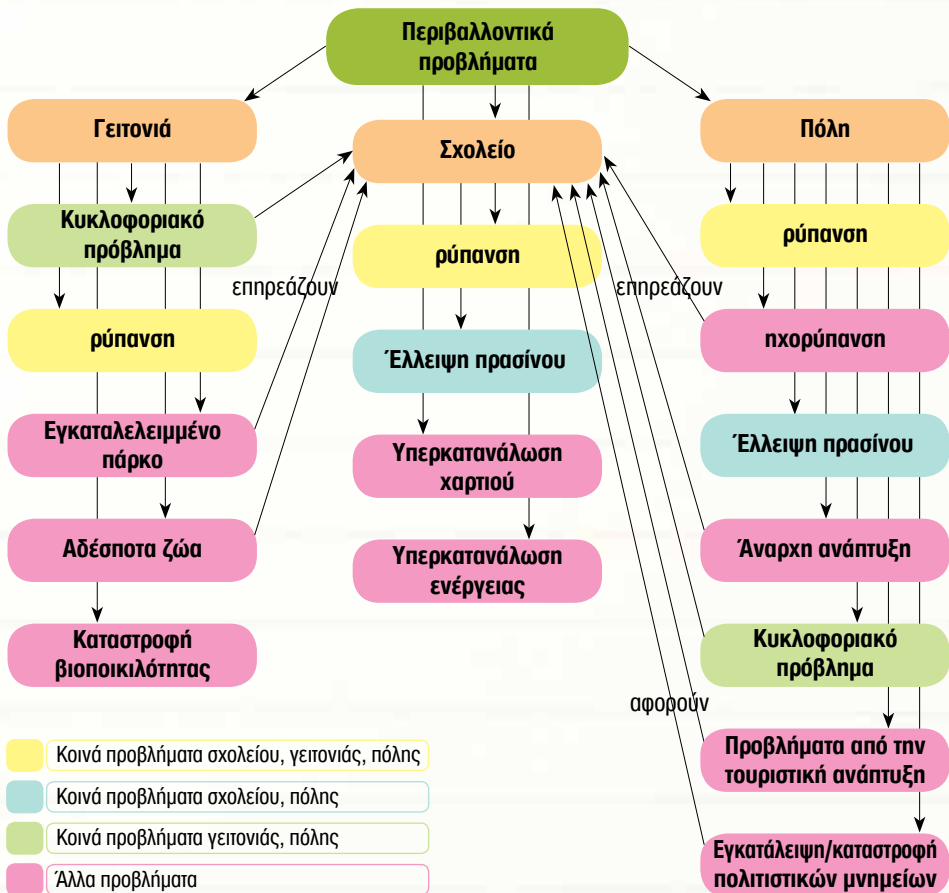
Περιβαλλοντικά προβλήματα

Γειτονιά

Σχολείο

Πόλη

Κυκλοφοριακό πρόβλημα

ρύπανση

ρύπανση

επηρεάζουν

επηρεάζουν

ρύπανση

ηχορύπανση

Έλλειψη πρασίνου

Εγκαταλελειμμένο πάρκο

Έλλειψη πρασίνου

Υπερκατανάλωση χαρτιού

Αδέσποτα ζώα

Άναρχη ανάπτυξη

Υπερκατανάλωση ενέργειας

Καταστροφή βιοποικιλότητας

Κυκλοφοριακό πρόβλημα

αφορούν

Προβλήματα από την τουριστική ανάπτυξη

Εγκατάλειψη/καταστροφή πολιτιστικών μνημείων

Κοινά προβλήματα σχολείου, γειτονιάς, πόλης

Κοινά προβλήματα σχολείου, πόλης

Κοινά προβλήματα γειτονιάς, πόλης

Άλλα προβλήματα